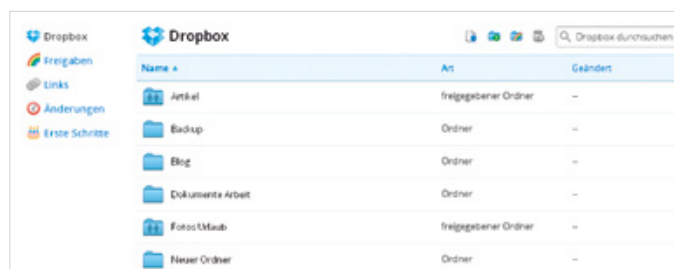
Dropbox
Freigaben
Links
Änderungen
Erste Schritte

Dropbox

Dropbox durchsuchen

| Name ▲ | Art | Geändert |
|---|---|---|
| Artikel | freigegebener Ordner | -- |
| Backup | Ordner | -- |
| Blog | Ordner | -- |
| Dokumente Arbeit | Ordner | -- |
| Fotos Urlaub | freigegebener Ordner | -- |
| Neuer Ordner | Ordner | -- |